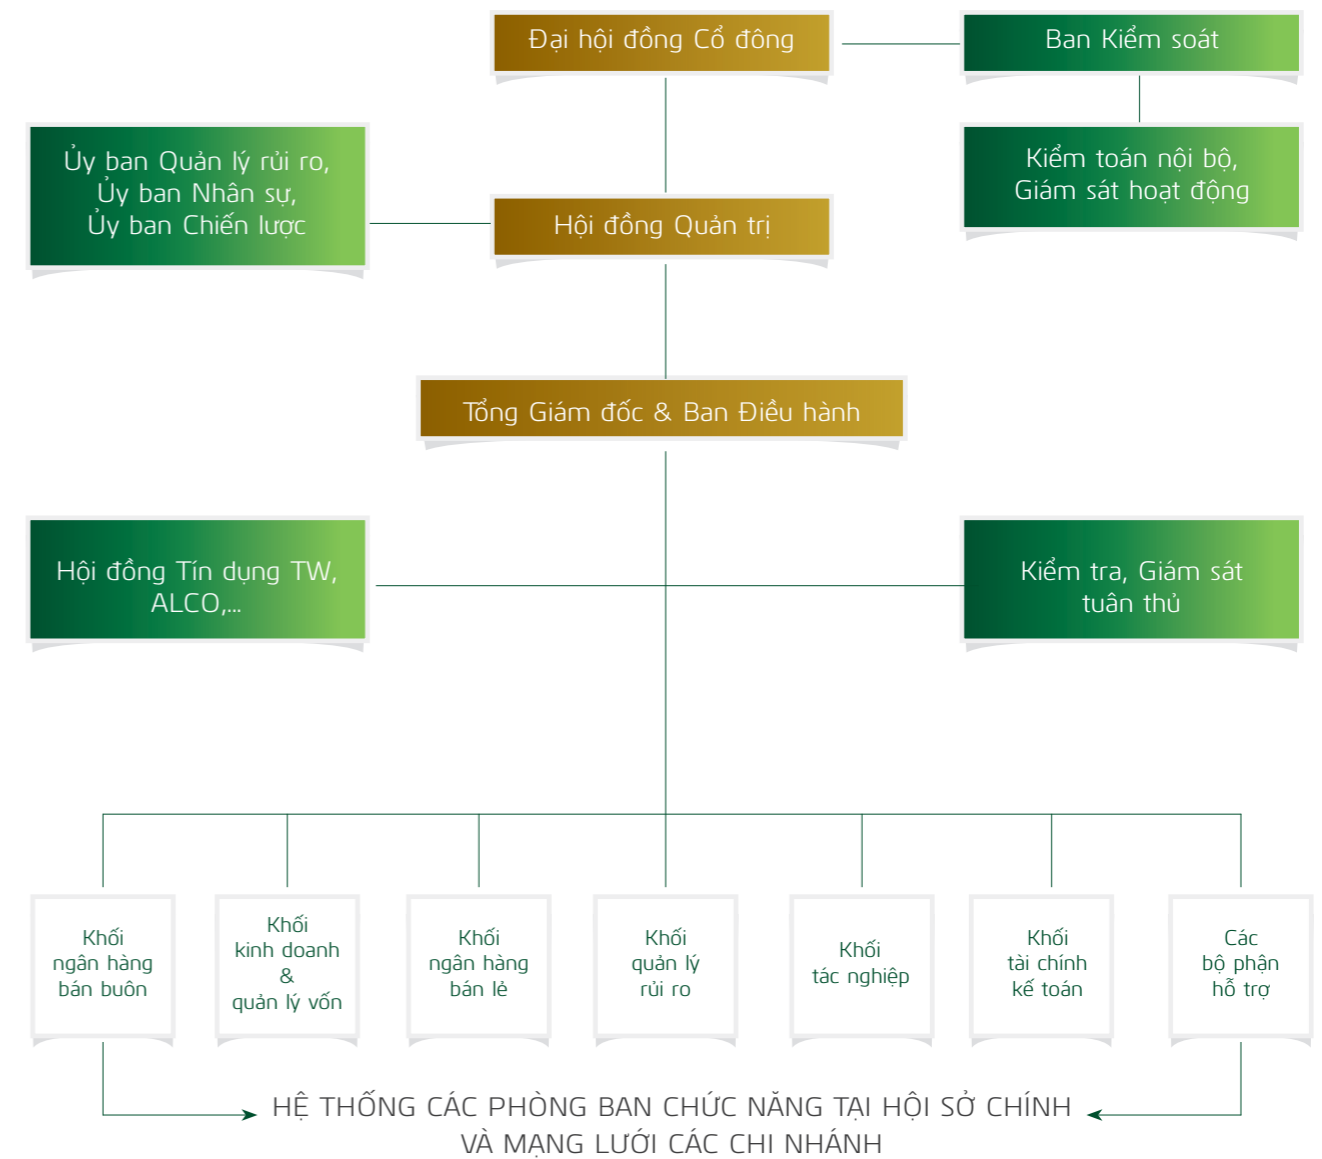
Đại hội đồng Cổ đông

Ban Kiểm soát

Ủy ban Quản lý rủi ro,
Ủy ban Nhân sự,
Ủy ban Chiến lược

Hội đồng Quản trị

Kiểm toán nội bộ,
Giám sát hoạt động

Tổng Giám đốc & Ban Điều hành

Hội đồng Tín dụng TW,
ALCO,...

Kiểm tra, Giám sát
tuân thủ

Khối
ngân hàng
bán buôn

Khối
kinh doanh
&
quản lý vốn

Khối
ngân hàng
bán lẻ

Khối
quản lý
rủi ro

Khối
tác nghiệp

Khối
tài chính
kế toán

Các
bộ phận
hỗ trợ

HỆ THỐNG CÁC PHÒNG BAN CHỨC NĂNG TẠI HỘI SỞ CHÍNH
VÀ MẠNG LƯỚI CÁC CHI NHÁNH